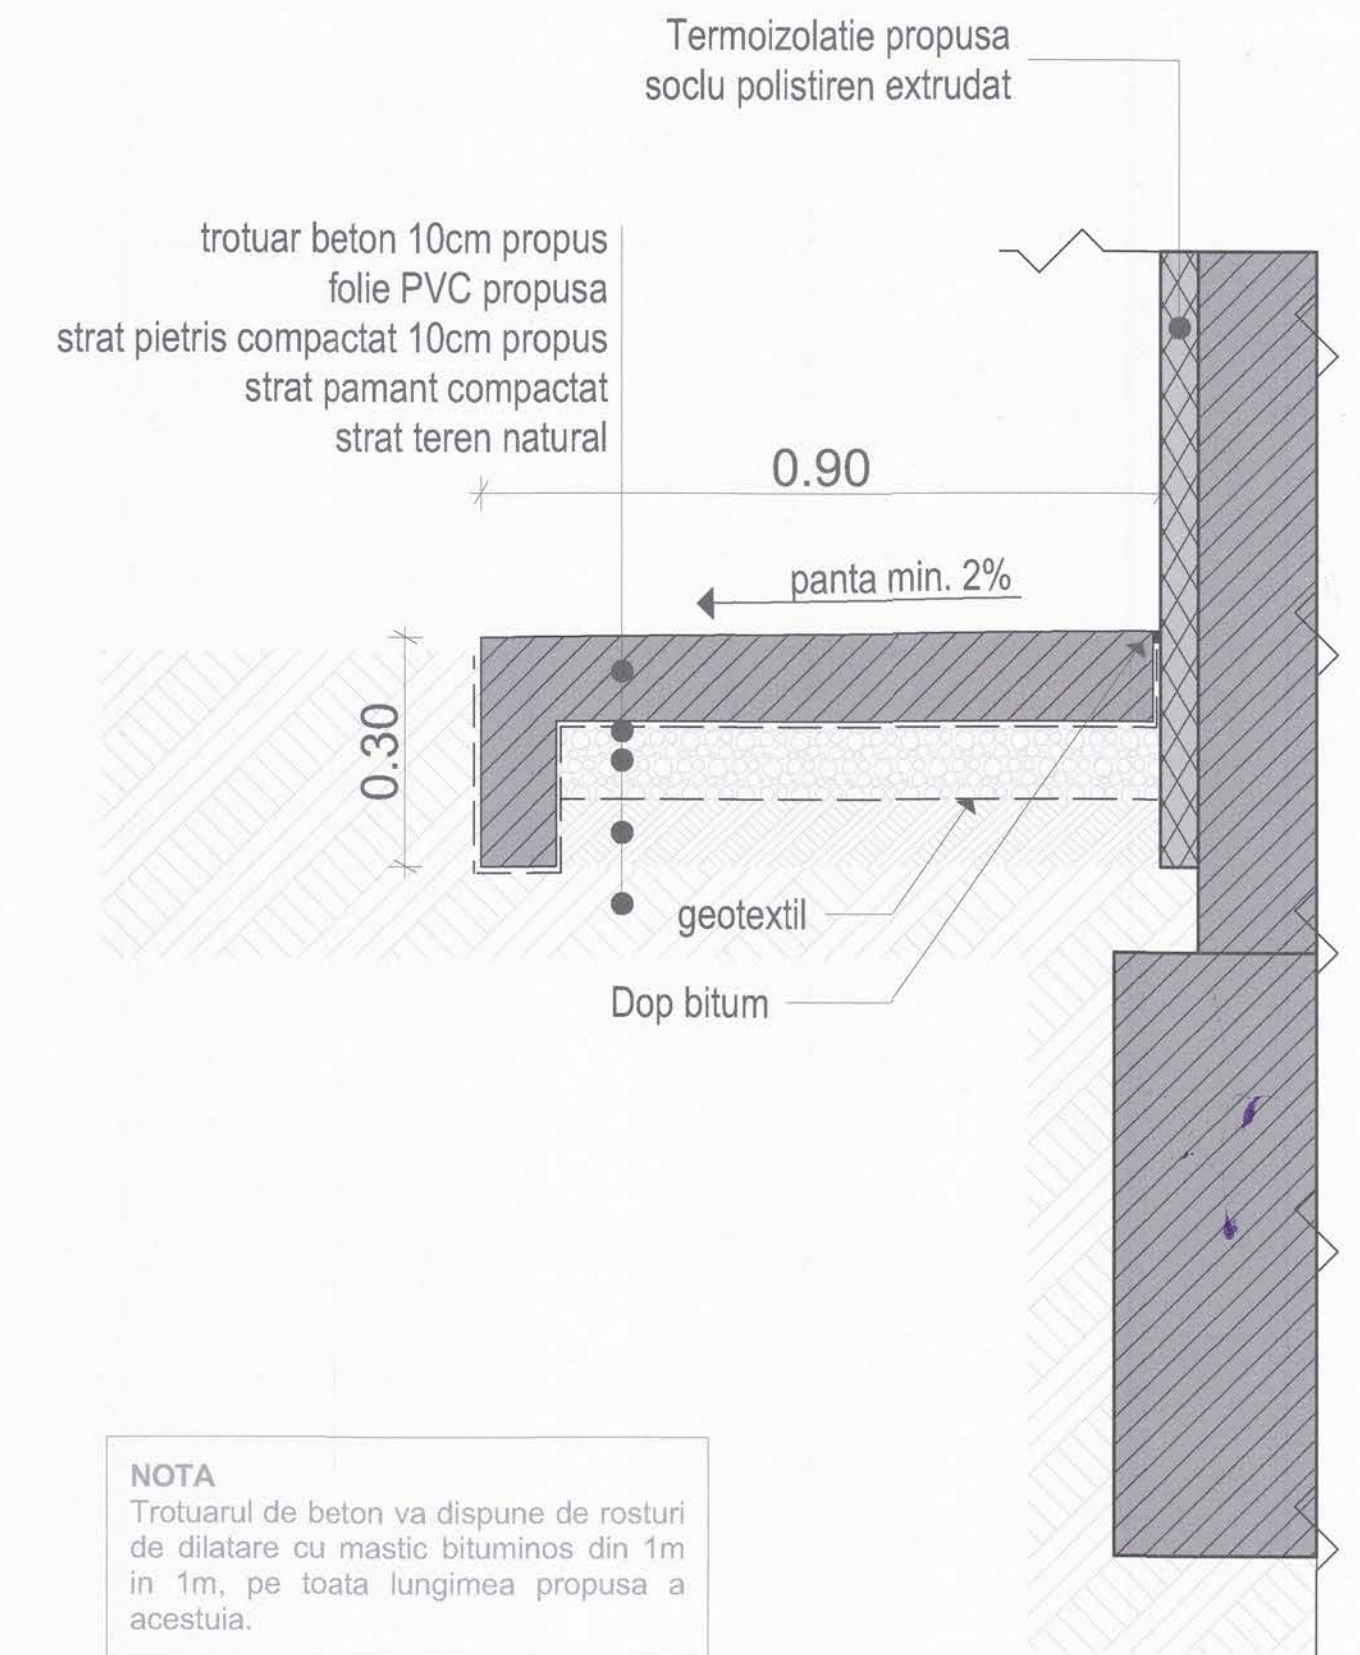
Termoizolatie propusa
soclu polistiren extrudat

trotuar beton 10cm propus
folie PVC propusa
strat pietris compactat 10cm propus
strat pamant compactat
strat teren natural

0.90

panta min. 2%

0.30

geotextil

Dop bitum

NOTA
Trotuarul de beton va dispune de rosturi de dilatare cu mastic bituminos din 1m in 1m, pe toata lungimea propusa a acestuia.